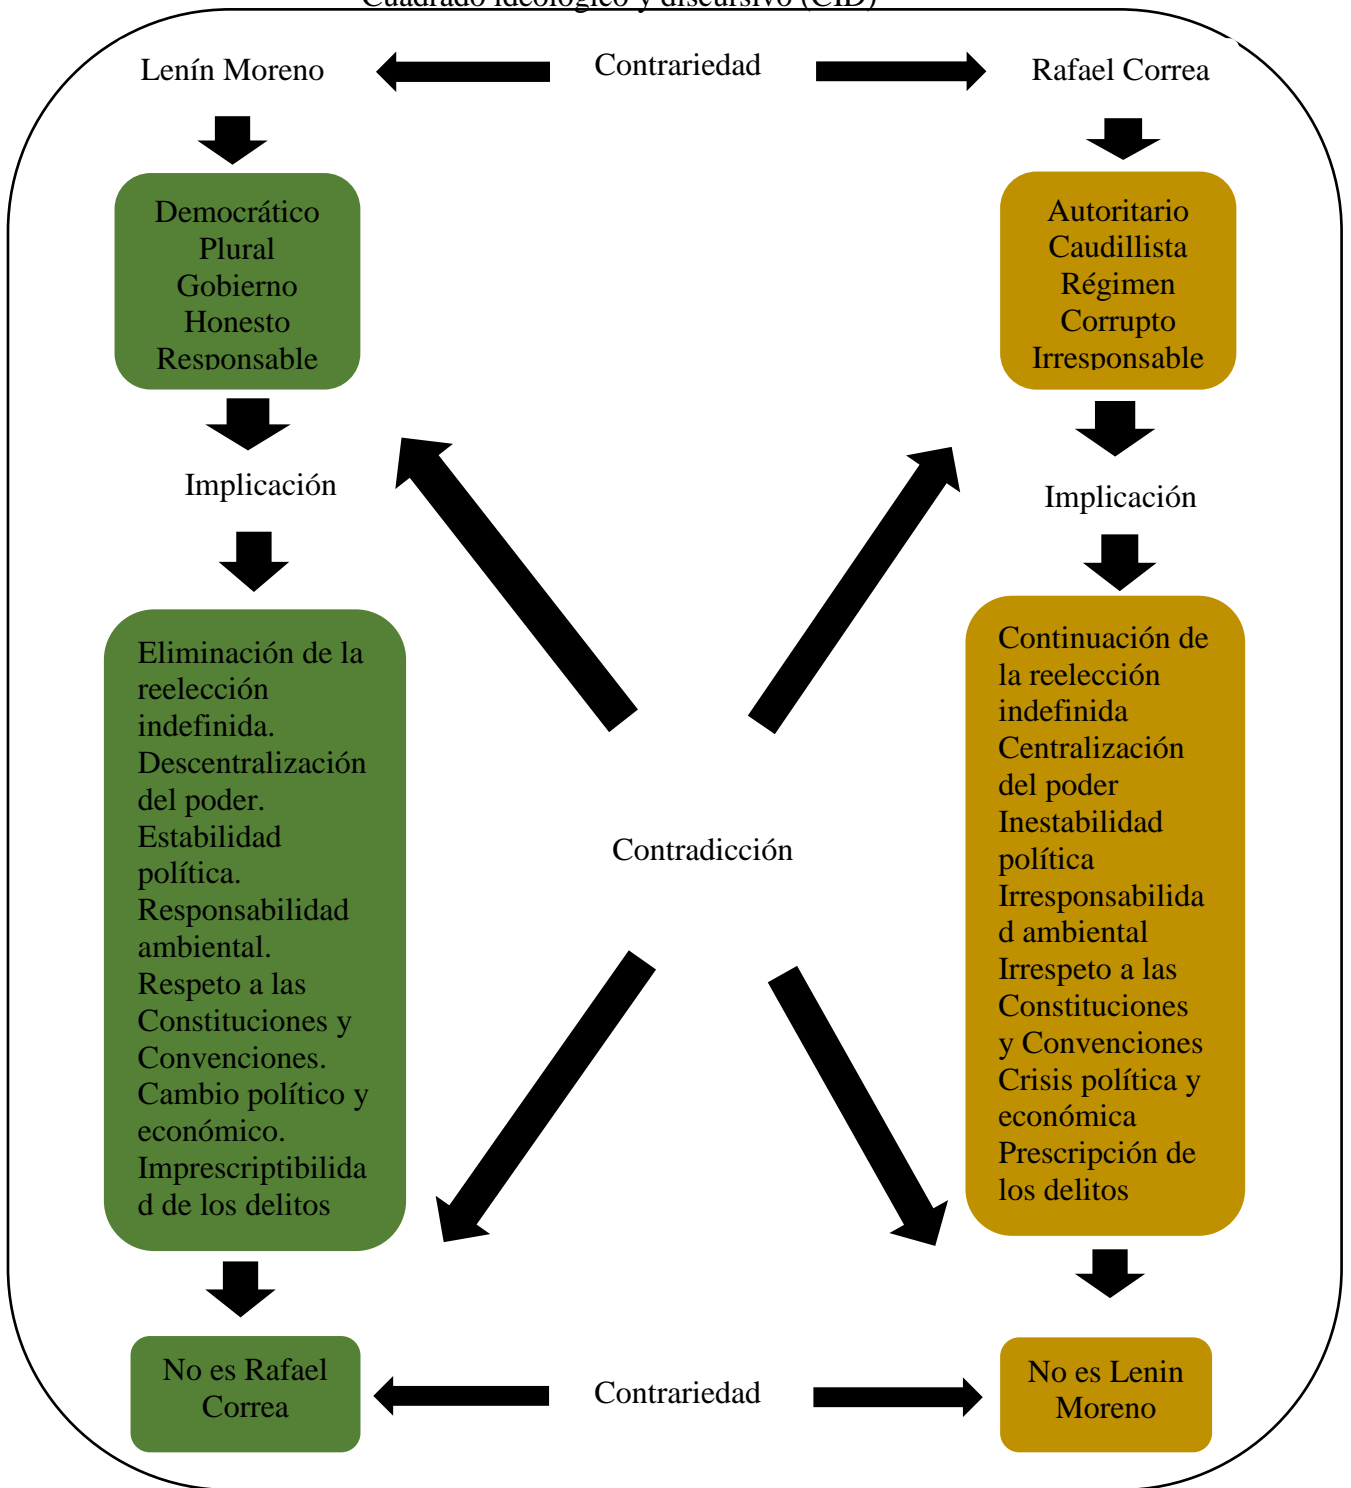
Cuadrado ideológico y discursivo (CID)

Lenín Moreno

Contrariedad

Rafael Correa

Democrático
Plural
Gobierno
Honesto
Responsable

Autoritario
Caudillista
Régimen
Corrupto
Irresponsable

Implicación

Implicación

Eliminación de la reelección indefinida.
Descentralización del poder.
Estabilidad política.
Responsabilidad ambiental.
Respeto a las Constituciones y Convenciones.
Cambio político y económico.
Imprescriptibilidad de los delitos

Contradicción

Continuación de la reelección indefinida
Centralización del poder
Inestabilidad política
Irresponsabilidad ambiental
Irrespeto a las Constituciones y Convenciones
Crisis política y económica
Prescripción de los delitos

No es Rafael Correa

Contrariedad

No es Lenin Moreno